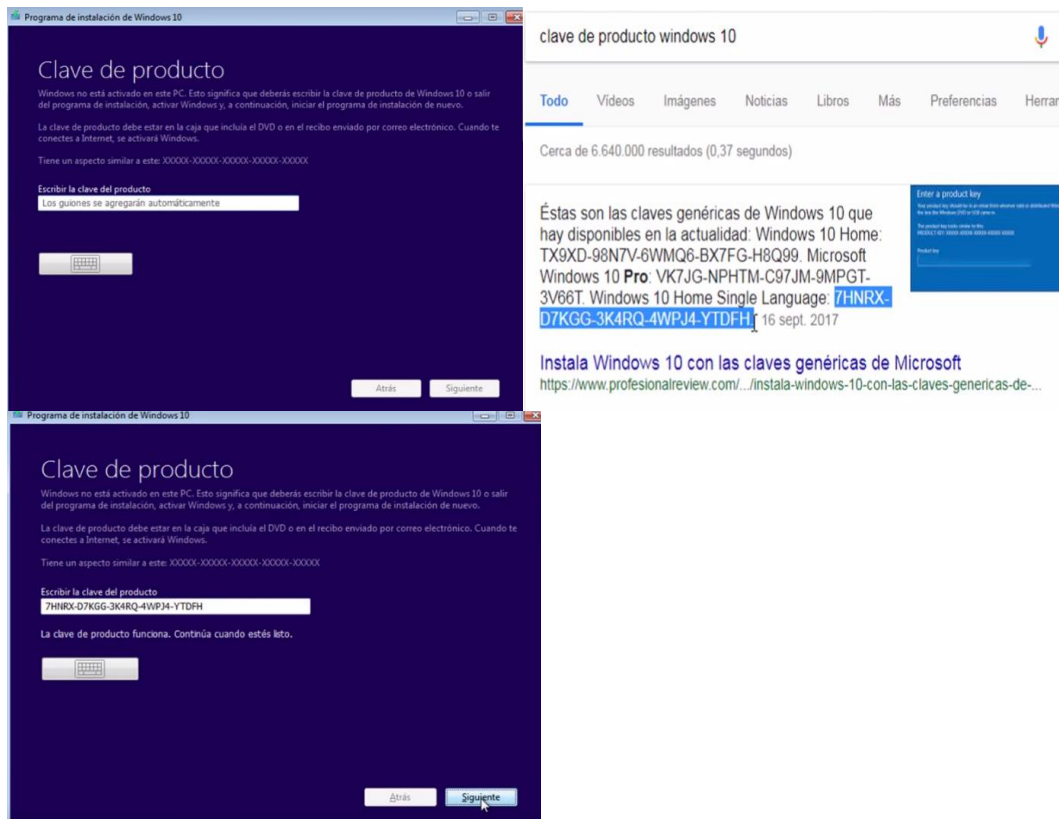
Programa de instalación de Windows 10

Clave de producto

Windows no está activado en este PC. Esto significa que deberás escribir la clave de producto de Windows 10 o salir del programa de instalación, activar Windows y, a continuación, iniciar el programa de instalación de nuevo.

La clave de producto debe estar en la caja que incluía el DVD o en el recibo enviado por correo electrónico. Cuando te conectes a Internet, se activará Windows.

Tiene un aspecto similar a este: XXXXX-XXXXX-XXXXX-XXXXX-XXXXX

Escribir la clave del producto

Los guiones se agregarán automáticamente

Atrás Siguiente

clave de producto windows 10

Todo Vídeos Imágenes Noticias Libros Más Preferencias Herran

Cerca de 6.640.000 resultados (0,37 segundos)

Éstas son las claves genéricas de Windows 10 que hay disponibles en la actualidad: Windows 10 Home: TX9XD-98N7V-6WMQ6-BX7FG-H8Q99. Microsoft Windows 10 **Pro**: VK7JG-NPHTM-C97JM-9MPGT-3V66T. Windows 10 Home Single Language: 7HNRX-D7KGG-3K4RQ-4WPJ4-YTDFH. 16 sept. 2017

Enter a product key

Instala Windows 10 con las claves genéricas de Microsoft

https://www.profesionalreview.com/.../instala-windows-10-con-las-claves-genericas-de-...

Programa de instalación de Windows 10

Clave de producto

Windows no está activado en este PC. Esto significa que deberás escribir la clave de producto de Windows 10 o salir del programa de instalación, activar Windows y, a continuación, iniciar el programa de instalación de nuevo.

La clave de producto debe estar en la caja que incluía el DVD o en el recibo enviado por correo electrónico. Cuando te conectes a Internet, se activará Windows.

Tiene un aspecto similar a este: XXXXX-XXXXX-XXXXX-XXXXX-XXXXX

Escribir la clave del producto

7HNRX-D7KGG-3K4RQ-4WPJ4-YTDFH

La clave de producto funciona. Continúa cuando estés listo.

Atrás Siguiente